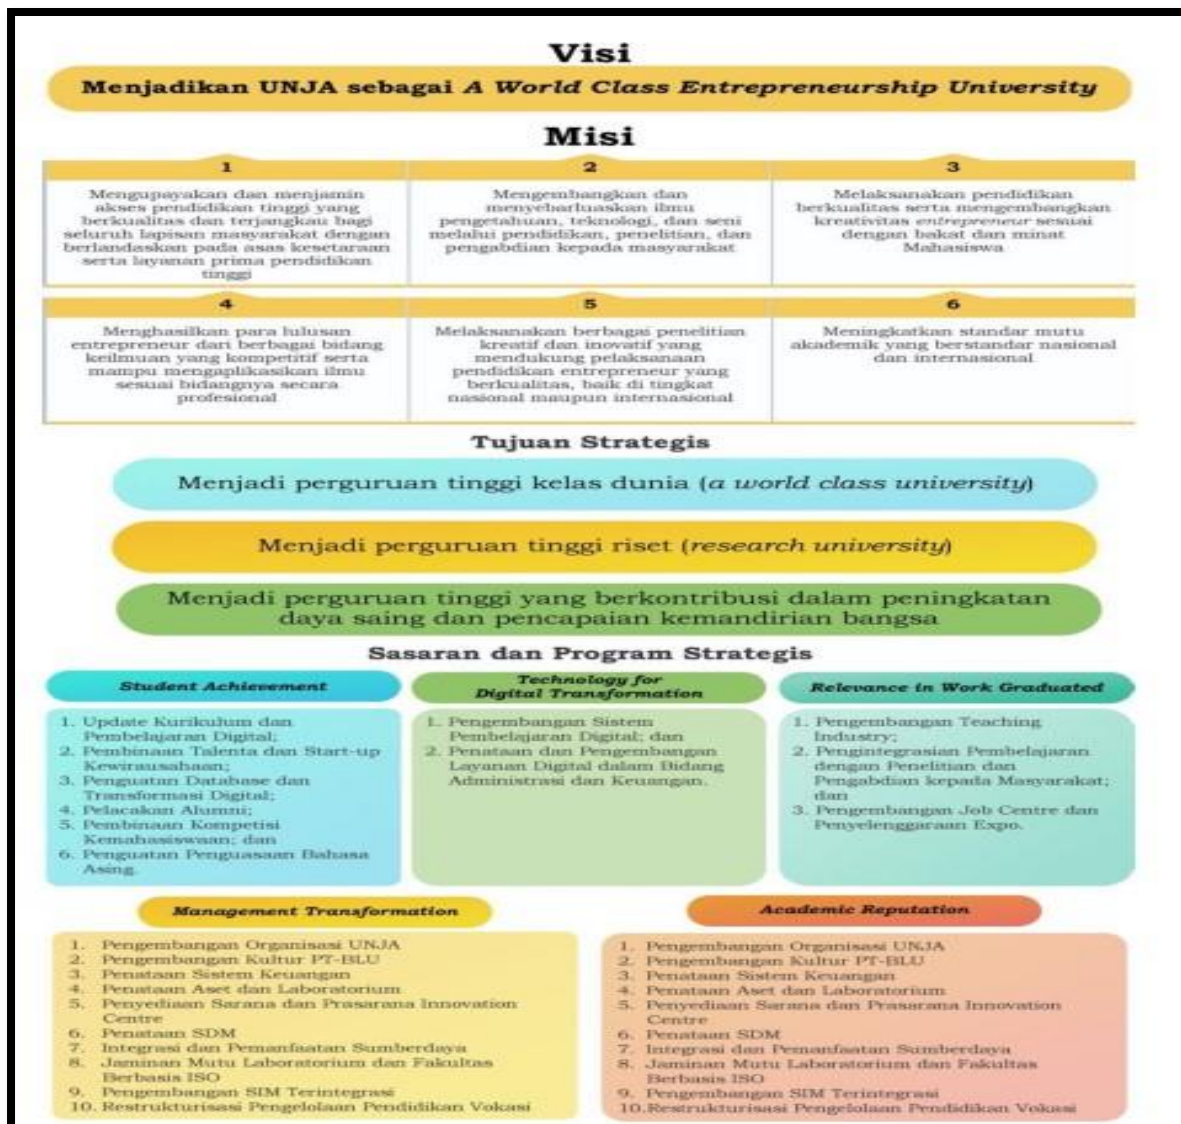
Visi

Menjadikan UNJA sebagai A World Class Entrepreneurship University

Misi

| 1 | 2 | 3 |
|---|---|---|
| Mengupayakan dan menjamin akses pendidikan tinggi yang berkualitas dan terjangkau bagi seluruh lapisan masyarakat dengan berlandaskan pada asas kesetaraan serta layanan prima pendidikan tinggi | Mengembangkan dan menyebarluaskan ilmu pengetahuan, teknologi, dan seni melalui pendidikan, penelitian, dan pengabdian kepada masyarakat | Melaksanakan pendidikan berkualitas serta mengembangkan kreativitas entrepreneur sesuai dengan bakat dan minat Mahasiswa |

| 4 | 5 | 6 |
|---|---|---|
| Menghasilkan para lulusan entrepreneur dari berbagai bidang keilmuan yang kompetitif serta mampu mengaplikasikan ilmu sesuai bidangnya secara profesional | Melaksanakan berbagai penelitian kreatif dan inovatif yang mendukung pelaksanaan pendidikan entrepreneur yang berkualitas, baik di tingkat nasional maupun internasional | Meningkatkan standar mutu akademik yang berstandar nasional dan internasional |

Tujuan Strategis

Menjadi perguruan tinggi kelas dunia (a world class university)

Menjadi perguruan tinggi riset (research university)

Menjadi perguruan tinggi yang berkontribusi dalam peningkatan daya saing dan pencapaian kemandirian bangsa

Sasaran dan Program Strategis

Student Achievement

1. Update Kurikulum dan Pembelajaran Digital;
2. Pembinaan Talenta dan Start-up Kewirausahaan;
3. Penguatan Database dan Transformasi Digital;
4. Pelacakan Alumni;
5. Pembinaan Kompetisi Kemahasiswaan; dan
6. Penguatan Penguasaan Bahasa Asing.

Technology for Digital Transformation

1. Pengembangan Sistem Pembelajaran Digital; dan
2. Penataan dan Pengembangan Layanan Digital dalam Bidang Administrasi dan Keuangan.

Relevance in Work Graduated

1. Pengembangan Teaching Industry;
2. Pengintegrasian Pembelajaran dengan Penelitian dan Pengabdian kepada Masyarakat; dan
3. Pengembangan Job Centre dan Penyelenggaraan Expo.

Management Transformation

1. Pengembangan Organisasi UNJA
2. Pengembangan Kultur PT-BLU
3. Penataan Sistem Keuangan
4. Penataan Aset dan Laboratorium
5. Penyediaan Sarana dan Prasarana Innovation Centre
6. Penataan SDM
7. Integrasi dan Pemanfaatan Sumberdaya
8. Jaminan Mutu Laboratorium dan Fakultas Berbasis ISO
9. Pengembangan SIM Terintegrasi
10. Restrukturisasi Pengelolaan Pendidikan Vokasi

Academic Reputation

1. Pengembangan Organisasi UNJA
2. Pengembangan Kultur PT-BLU
3. Penataan Sistem Keuangan
4. Penataan Aset dan Laboratorium
5. Penyediaan Sarana dan Prasarana Innovation Centre
6. Penataan SDM
7. Integrasi dan Pemanfaatan Sumberdaya
8. Jaminan Mutu Laboratorium dan Fakultas Berbasis ISO
9. Pengembangan SIM Terintegrasi
10. Restrukturisasi Pengelolaan Pendidikan Vokasi